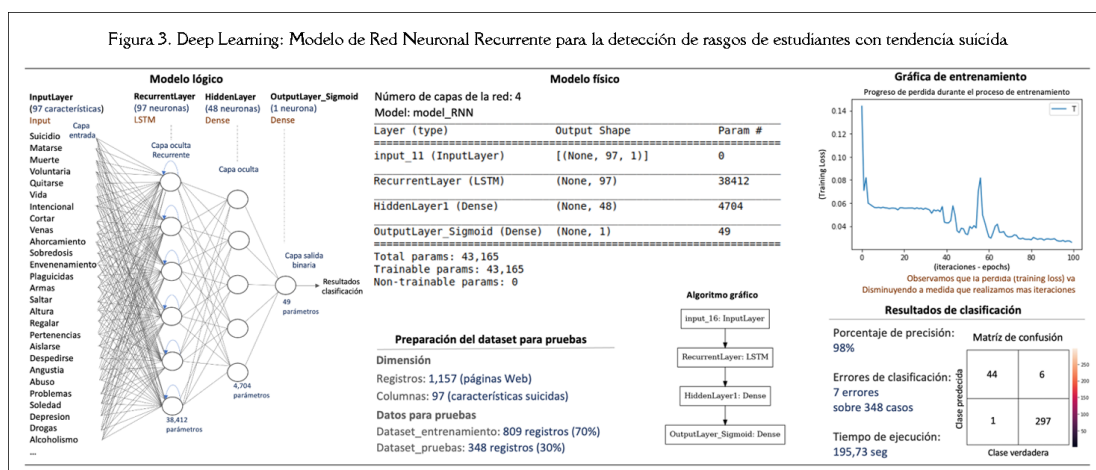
Figura 3. Deep Learning: Modelo de Red Neuronal Recurrente para la detección de rasgos de estudiantes con tendencia suicida

Modelo lógico

InputLayer
(97 características)
Input

RecurrentLayer
(97 neuronas)
LSTM

HiddenLayer
(48 neuronas)
Dense

OutputLayer_Sigmoid
(1 neurona)
Dense

Capa entrada

Capa oculta Recurrente

Capa oculta

Capa salida binaria

Resultados clasificación

49 parámetros

4,704 parámetros

38,412 parámetros

Suicidio
Matarse
Muerte
Voluntaria
Quitarse
Vida
Intencional
Cortar
Venas
Ahorcamiento
Sobredosis
Envenenamiento
Plaguicidas
Armas
Saltar
Altura
Regalar
Pertenencias
Aislarse
Despedirse
Angustia
Abuso
Problemas
Soledad
Depresion
Drogas
Alcoholismo
...

Modelo físico

Número de capas de la red: 4
Model: model_RNN

| Layer (type) | Output Shape | Param # |
|---|---|---|
| input_11 (InputLayer) | [(None, 97, 1)] | 0 |
| RecurrentLayer (LSTM) | (None, 97) | 38412 |
| HiddenLayer1 (Dense) | (None, 48) | 4704 |
| OutputLayer_Sigmoid (Dense) | (None, 1) | 49 |

Total params: 43,165
Trainable params: 43,165
Non-trainable params: 0

Preparación del dataset para pruebas

Dimensión
Registros: 1,157 (páginas Web)
Columnas: 97 (características suicidas)
Datos para pruebas
Dataset_entrenamiento: 809 registros (70%)
Dataset_pruebas: 348 registros (30%)

Algoritmo gráfico

input_16: InputLayer
RecurrentLayer: LSTM
HiddenLayer1: Dense
OutputLayer_Sigmoid: Dense

Gráfica de entrenamiento

Progreso de perdida durante el proceso de entrenamiento

T

(Training Loss)

0.14
0.12
0.10
0.08
0.06
0.04

0
20
40
60
80
100

(iteraciones - epochs)

Observamos que la perdida (training loss) va Disminuyendo a medida que realizamos mas iteraciones

Resultados de clasificación

Porcentaje de precisión:
98%

Errores de clasificación:
7 errores
sobre 348 casos

Tiempo de ejecución:
195,73 seg

Matríz de confusión

Clase predecida

| 44 | 6 |
|---|---|
| 1 | 297 |

Clase verdadera

250
200
150
100
50